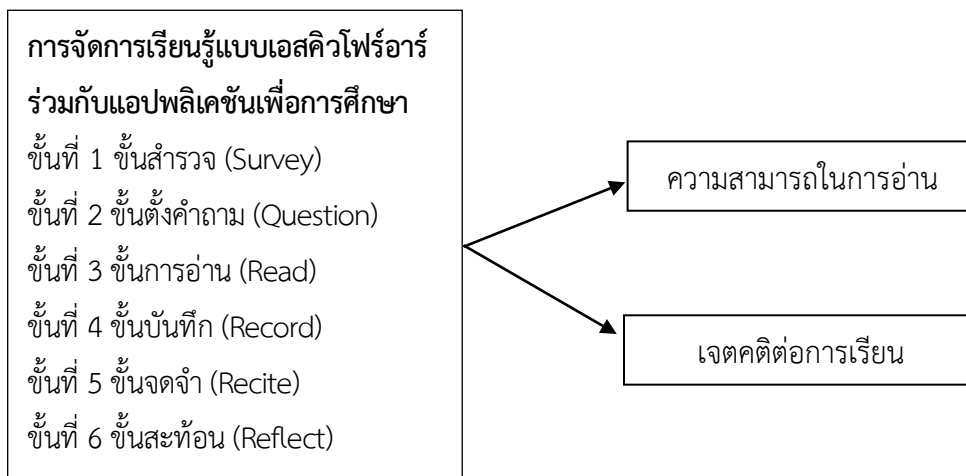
การจัดการเรียนรู้แบบเอสคิวโฟร์อาร์ร่วมกับแอปพลิเคชันเพื่อการศึกษา
ขั้นที่ 1 ขั้นสำรวจ (Survey)
ขั้นที่ 2 ขั้นตั้งคำถาม (Question)
ขั้นที่ 3 ขั้นการอ่าน (Read)
ขั้นที่ 4 ขั้นบันทึก (Record)
ขั้นที่ 5 ขั้นจดจำ (Recite)
ขั้นที่ 6 ขั้นสะท้อน (Reflect)

ความสามารถในการอ่าน

เจตคติต่อการเรียน